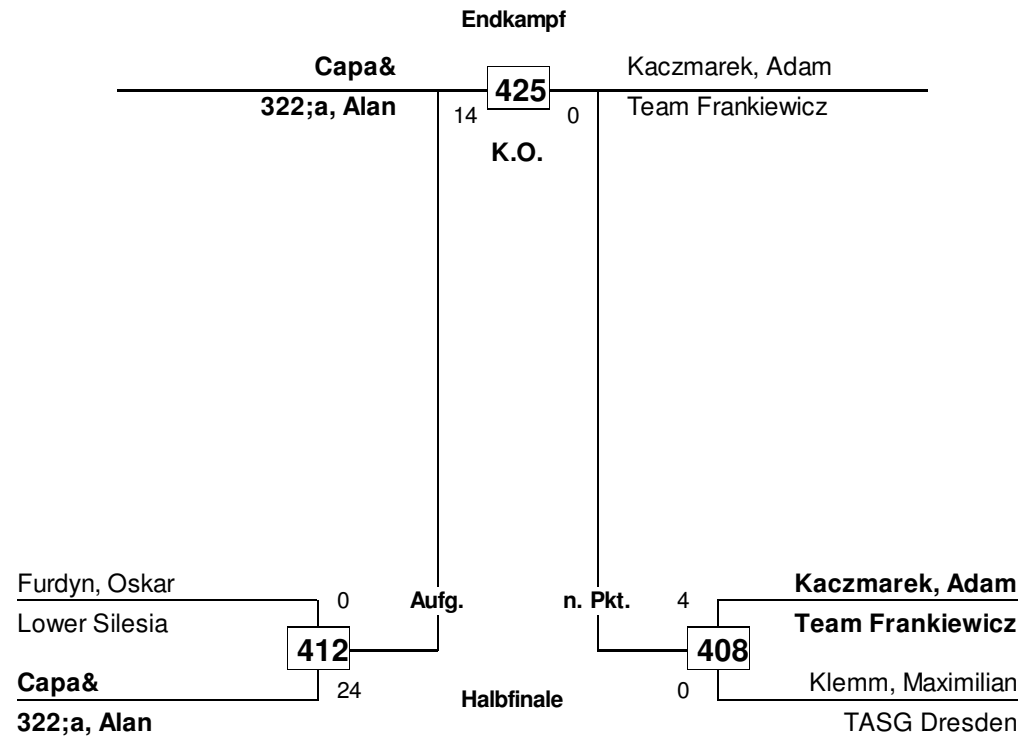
Endkampf

Capa&
322;a, Alan

425
14 0
K.O.

Kaczmarek, Adam
Team Frankiewicz

Furdyn, Oskar
Lower Silesia
0
Aufg.
412
Capa&
322;a, Alan
24

n. Pkt.
4
Kaczmarek, Adam
Team Frankiewicz
408
0
Klemm, Maximilian
TASG Dresden

Halbfinale